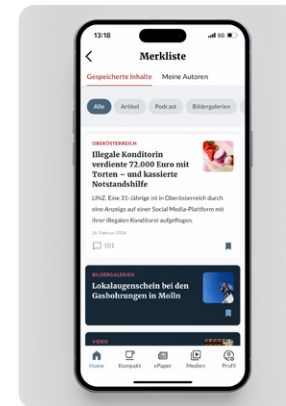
13:18

5G

Merkliste

Gespeicherte Inhalte Meine Autoren

Alle Artikel Podcast Bildergalerien

OBERÖSTERREICH

Illegale Konditorin verdiente 72.000 Euro mit Torten – und kassierte Notstandshilfe

LINZ. Eine 31-Jährige ist in Oberösterreich durch eine Anzeige auf einer Social Media-Plattform mit ihrer illegalen Konditorei aufgeflogen.

26. Februar 2024

101

BILDERGALERIEN

Lokalaugenschein bei den Gasbohrungen in Molln

VIDEO

Home Kompakt ePaper Medien Profil